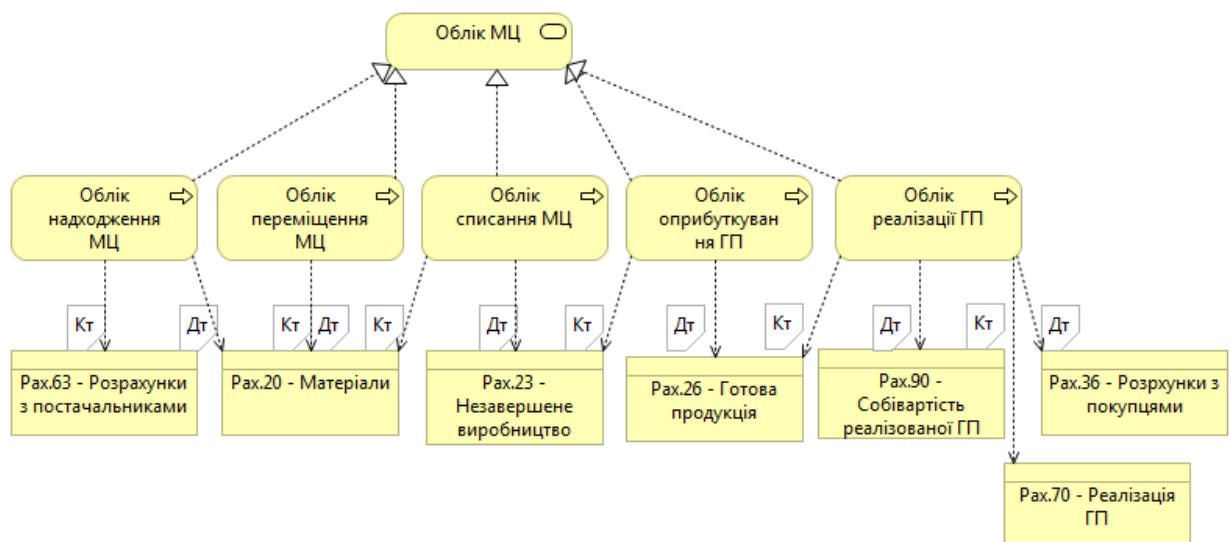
Облік МЦ

Облік надходження МЦ

Облік переміщення МЦ

Облік списання МЦ

Облік оприбуткування ГП

Облік реалізації ГП

Кт

Дт

Кт

Дт

Кт

Дт

Кт

Дт

Кт

Дт

Кт

Дт

Рах.63 - Розрахунки з постачальниками

Рах.20 - Матеріали

Рах.23 - Незавершене виробництво

Рах.26 - Готова продукція

Рах.90 - Собівартість реалізованої ГП

Рах.36 - Розрхунки з покупцями

Рах.70 - Реалізація ГП